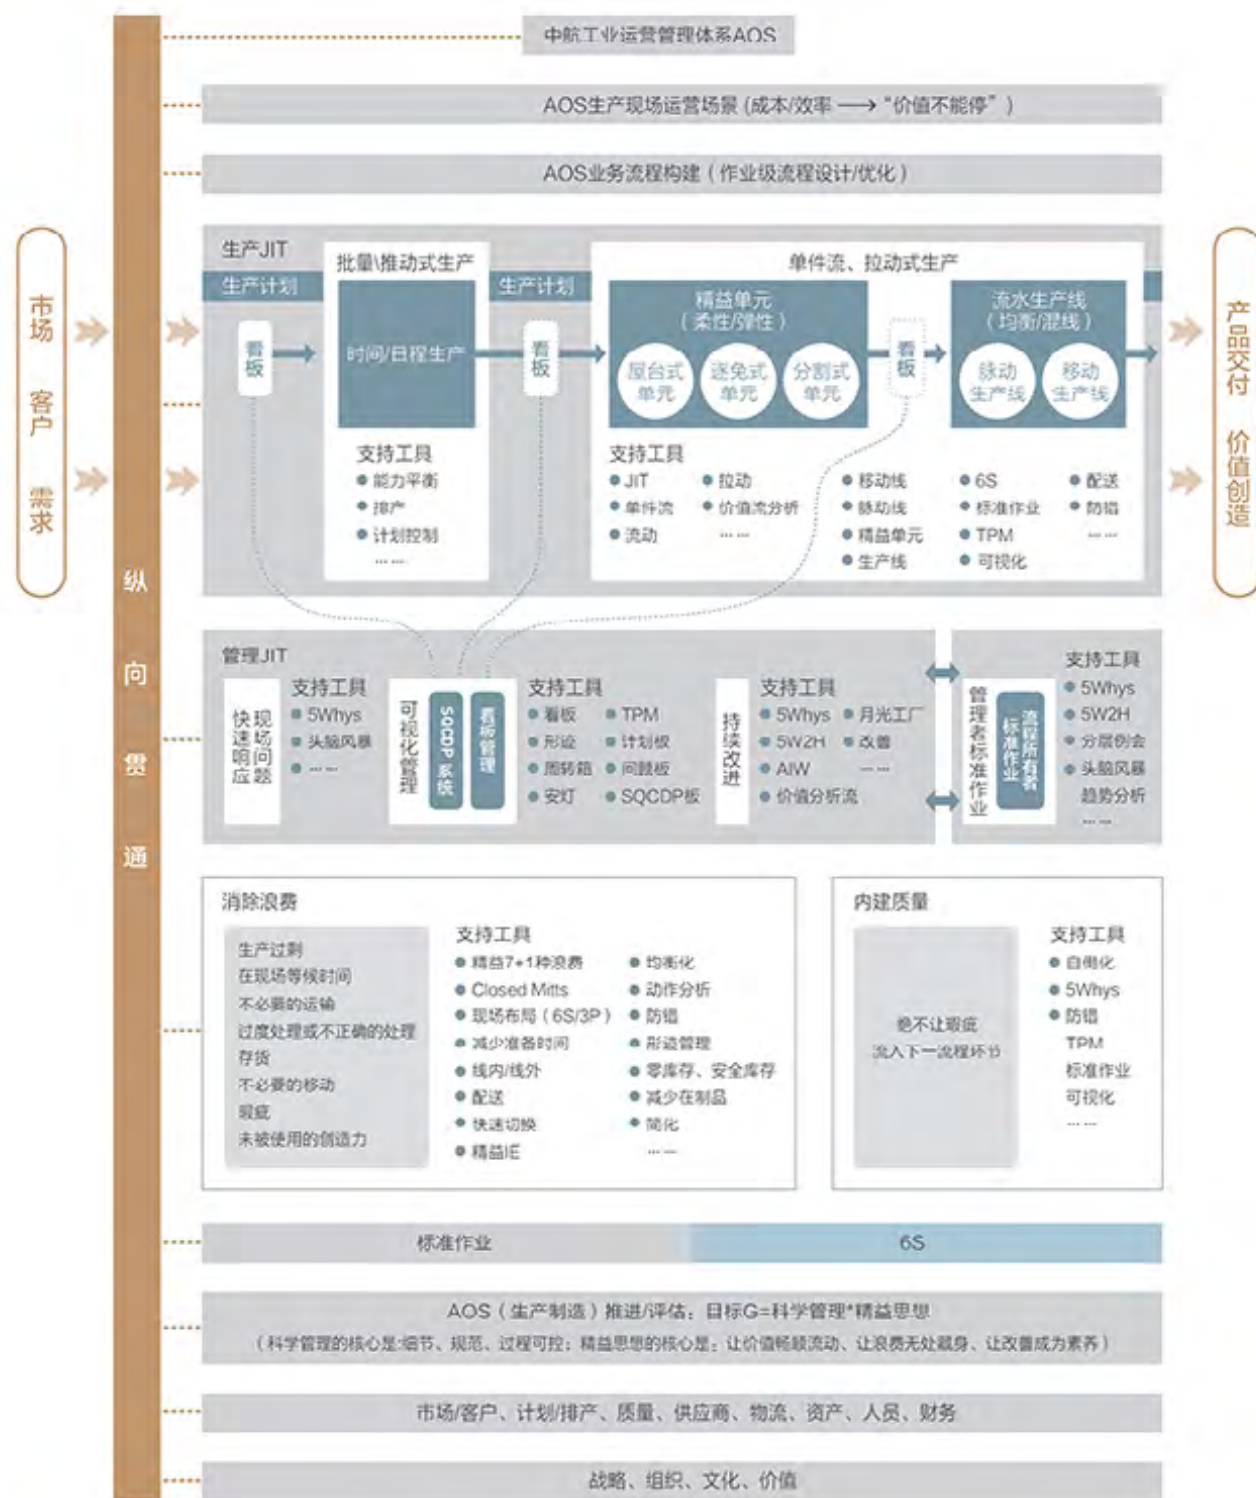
中航工业运营管理体系AOS

AOS生产现场运营场景（成本/效率 ⟶ “价值不能停”）

AOS业务流程构建（作业级流程设计/优化）

市场 客户 需求

纵 向 贯 通

产品交付 价值创造

生产JIT

生产计划

看板

批量\推动式生产

时间/日程生产

支持工具
● 能力平衡
● 排产
● 计划控制
……

生产计划

看板

单件流、拉动式生产

精益单元（柔性/弹性）

屋台式单元

逐兔式单元

分割式单元

看板

流水生产线（均衡/混线）

脉动生产线

移动生产线

支持工具
● JIT ● 拉动
● 单件流 ● 价值流分析
● 流动 ……
● 移动线 ● 6S ● 配送
● 脉动线 ● 标准作业 ● 防错
● 精益单元 ● TPM ……
● 生产线 ● 可视化

管理JIT

快速响应 现场问题

支持工具
● 5Whys
● 头脑风暴
● ……

可视化管理

SQCDP系统

看板管理

支持工具
● 看板 ● TPM
● 形迹 ● 计划板
● 周转箱 ● 问题板
● 安灯 ● SQCDP板

持续改进

支持工具
● 5Whys ● 月光工厂
● 5W2H ● 改善
● AIW ……
● 价值分析流

管理者标准作业

流程所有者标准作业

支持工具
● 5Whys
● 5W2H
● 分层例会
● 头脑风暴
趋势分析
……

消除浪费

生产过剩
在现场等候时间
不必要的运输
过度处理或不正确的处理
存货
不必要的移动
瑕疵
未被使用的创造力

支持工具
● 精益7+1种浪费 ● 均衡化
● Closed Mitts ● 动作分析
● 现场布局（6S/3P） ● 防错
● 减少准备时间 ● 形迹管理
● 线内/线外 ● 零库存、安全库存
● 配送 ● 减少在制品
● 快速切换 ● 简化
● 精益IE ……

内建质量

绝不让瑕疵流入下一流程环节

支持工具
● 自働化
● 5Whys
● 防错
TPM
标准作业
可视化
……

标准作业

6S

AOS（生产制造）推进/评估：目标G=科学管理*精益思想
（科学管理的核心是:细节、规范、过程可控；精益思想的核心是：让价值畅顺流动、让浪费无处藏身、让改善成为素养）

市场/客户、计划/排产、质量、供应商、物流、资产、人员、财务

战略、组织、文化、价值